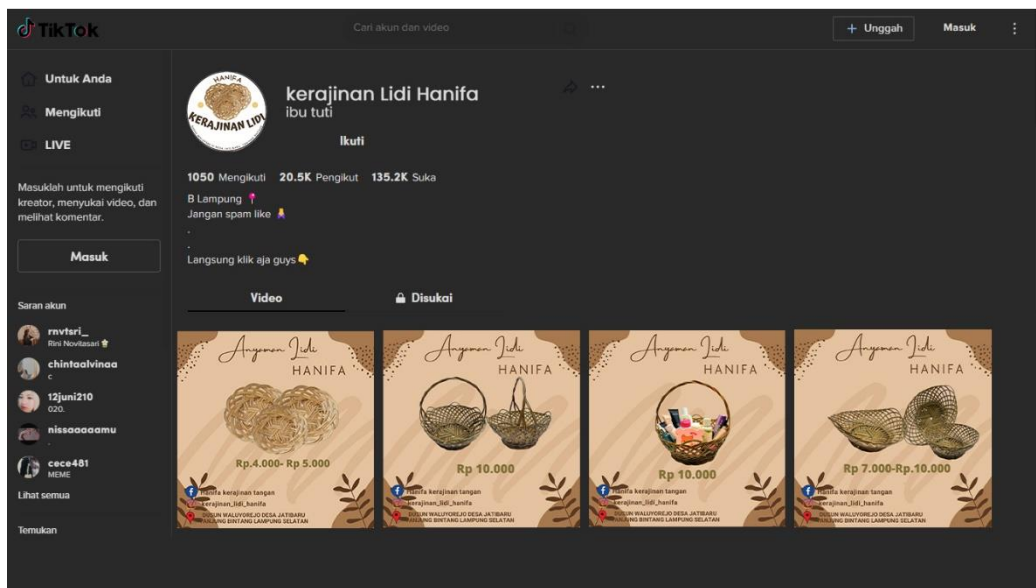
TikTok

Cari akun dan video

+ Unggah

Masuk

Untuk Anda

Mengikuti

LIVE

Masuklah untuk mengikuti kreator, menyukai video, dan melihat komentar.

Masuk

Saran akun

rnvtsri_
Rini Novitasari

chintaalvinaa
c

12juni210
020.

nissaaaaamu
.

cece481
MEME

Lihat semua

Temukan

HANIFA
KERAJINAN LIDI

kerajinan Lidi Hanifa
ibu tuti

Ikuti

1050 Mengikuti 20.5K Pengikut 135.2K Suka

B Lampung 📍
Jangan spam like 🧘
.
.
Langsung klik aja guys 👇

Video

Disukai

Anyaman Lidi
HANIFA
Rp.4.000- Rp 5.000
Hanifa kerajinan tangan
kerajinan_lidi_hanifa
DUSUN WALUYOREJO DESA JATIBARU TANJUNG BINTANG LAMPUNG SELATAN

Anyaman Lidi
HANIFA
Rp 10.000
Hanifa kerajinan tangan
kerajinan_lidi_hanifa
DUSUN WALUYOREJO DESA JATIBARU TANJUNG BINTANG LAMPUNG SELATAN

Anyaman Lidi
HANIFA
Rp 10.000
Hanifa kerajinan tangan
kerajinan_lidi_hanifa
DUSUN WALUYOREJO DESA JATIBARU TANJUNG BINTANG LAMPUNG SELATAN

Anyaman Lidi
HANIFA
Rp 7.000-Rp.10.000
Hanifa kerajinan tangan
kerajinan_lidi_hanifa
DUSUN WALUYOREJO DESA JATIBARU TANJUNG BINTANG LAMPUNG SELATAN